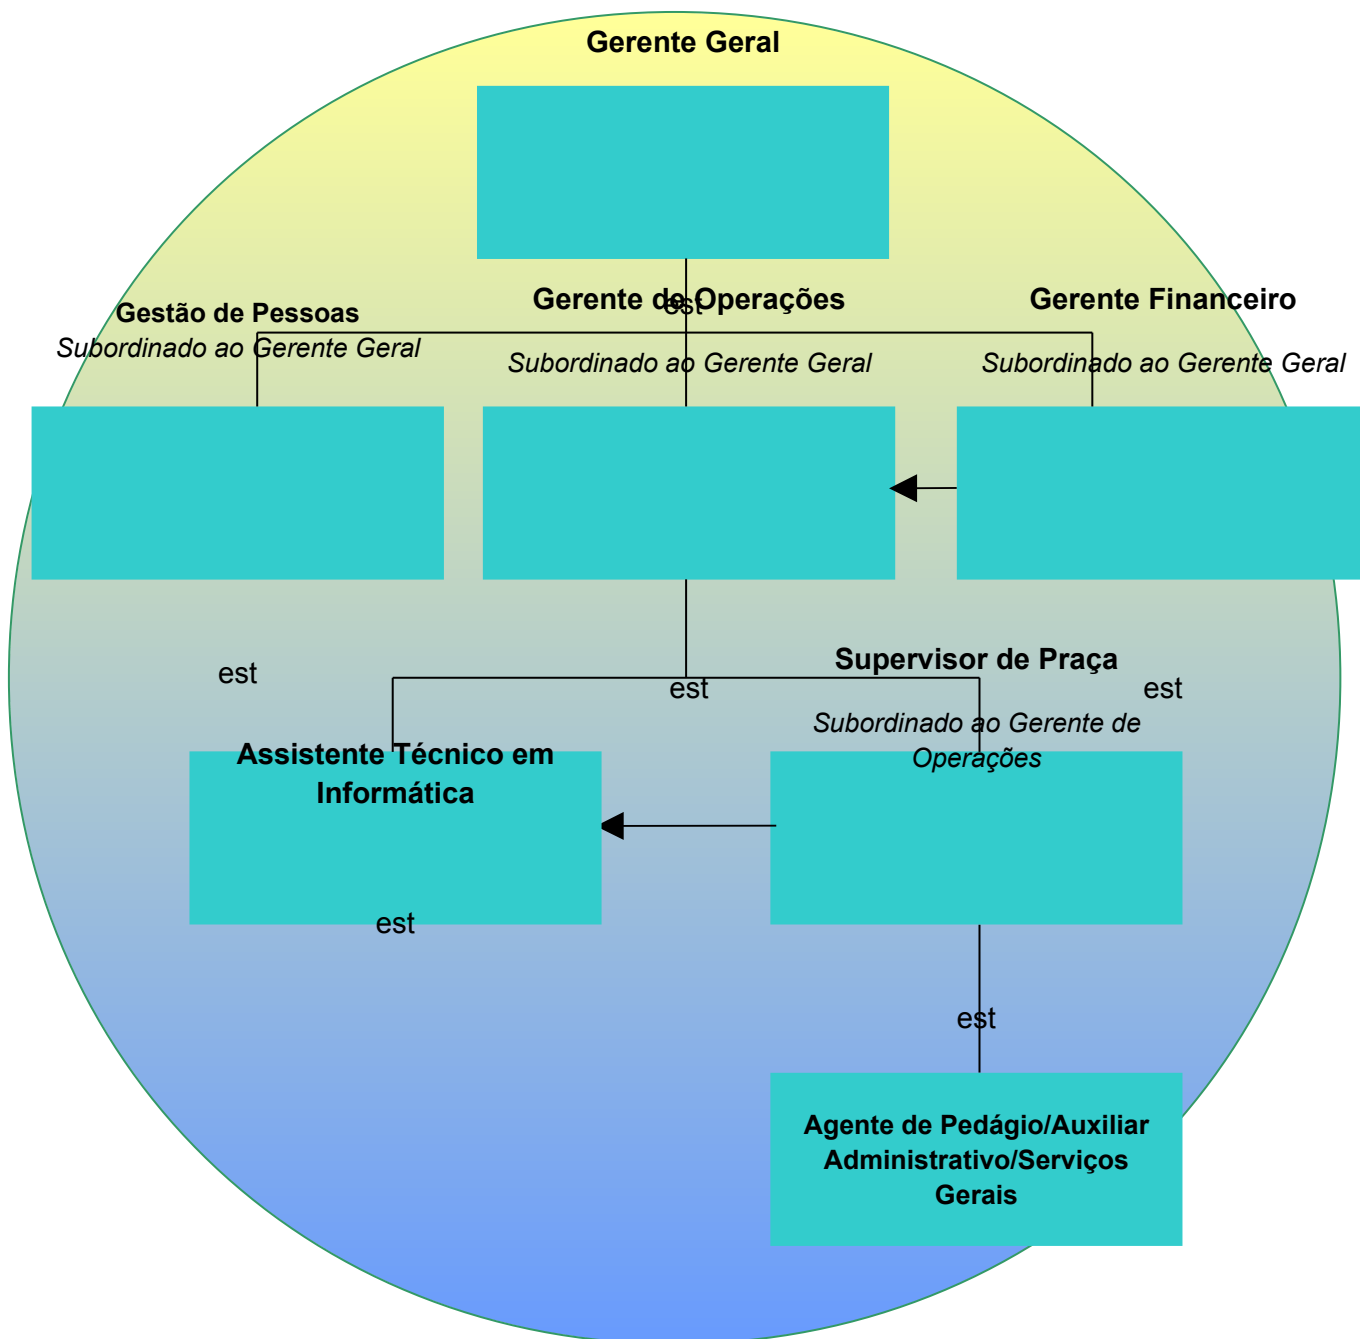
Gerente Geral

est

Gestão de Pessoas
Subordinado ao Gerente Geral

Gerente de Operações
Subordinado ao Gerente Geral

Gerente Financeiro
Subordinado ao Gerente Geral

est

est

est

Supervisor de Praça
Subordinado ao Gerente de Operações

Assistente Técnico em Informática

est

est

Agente de Pedágio/Auxiliar Administrativo/Serviços Gerais